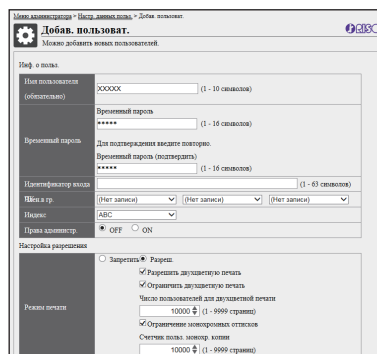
Меню администратора > Настр. данных польз. > Добав. пользоват.

Добав. пользоват.
Можно добавить новых пользователей.

RISO

Инф. о польз.

| | |
|---|---|
| Имя пользователя (обязательно) | XXXXX (1 - 10 символов) |
| Временный пароль | Временный пароль<br>***** (1 - 16 символов)<br>Для подтверждения введите повторно.<br>Временный пароль (подтвердить)<br>***** (1 - 16 символов) |
| Идентификатор входа | (1 - 63 символов) |
| Имя и гр. | (Нет записи) (Нет записи) (Нет записи) |
| Индекс | ABC |
| Права администр. | OFF ON |

Настройка разрешения

| | |
|---|---|
| Режимы печати | Запретить Разреш.<br>Разрешить двухцветную печать<br>Ограничить двухцветную печать<br>Число пользователей для двухцветной печати<br>10000 (1 - 9999 страниц)<br>Ограничение монохромных оттисков<br>Счетчик польз. монохр. копии<br>10000 (1 - 9999 страниц) |